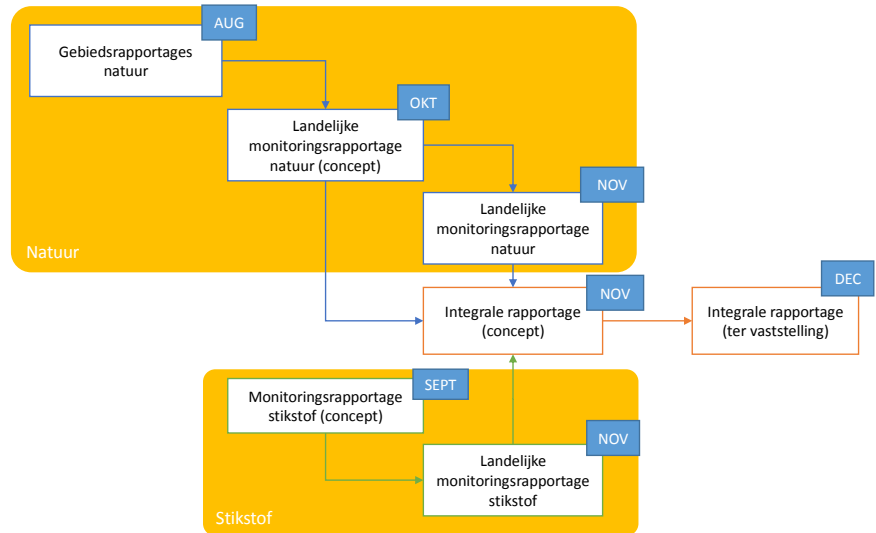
AUG
Gebiedsrapportages natuur

OKT
Landelijke monitoringsrapportage natuur (concept)

NOV
Landelijke monitoringsrapportage natuur

Natuur

NOV
Integrale rapportage (concept)

DEC
Integrale rapportage (ter vaststelling)

SEPT
Monitoringsrapportage stikstof (concept)

NOV
Landelijke monitoringsrapportage stikstof

Stikstof